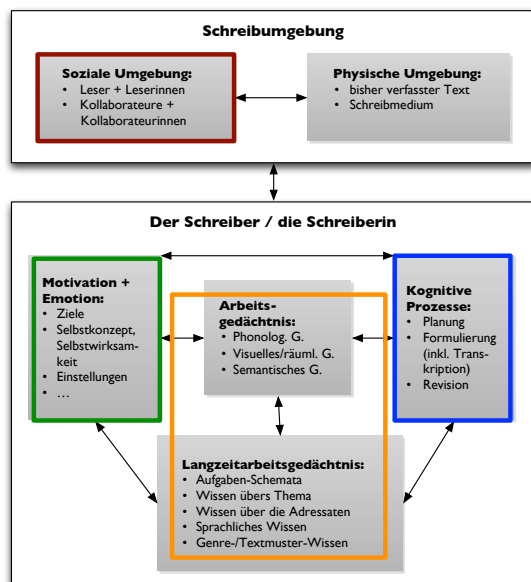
Schreibumgebung

Soziale Umgebung:
- Leser + Leserinnen
- Kollaborateure + Kollaborateurinnen

Physische Umgebung:
- bisher verfasster Text
- Schreibmedium

Der Schreiber / die Schreiberin

Motivation + Emotion:
- Ziele
- Selbstkonzept, Selbstwirksamkeit
- Einstellungen
- …

Arbeitsgedächtnis:
- Phonolog. G.
- Visuelles/räuml. G.
- Semantisches G.

Kognitive Prozesse:
- Planung
- Formulierung (inkl. Transkription)
- Revision

Langzeitarbeitsgedächtnis:
- Aufgaben-Schemata
- Wissen übers Thema
- Wissen über die Adressaten
- Sprachliches Wissen
- Genre-/Textmuster-Wissen